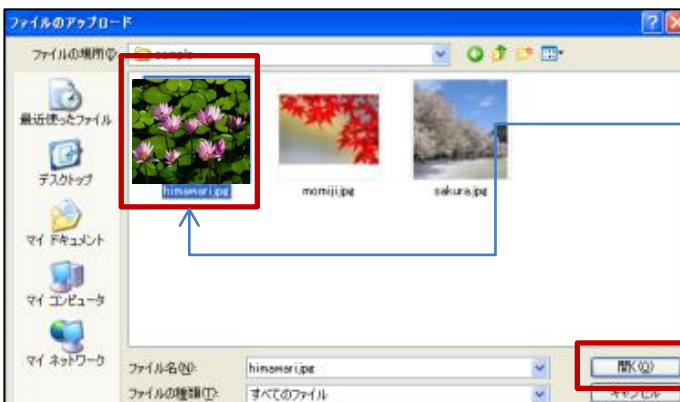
ファイルのアップロード

ファイルの場所(I): sample

最近使ったファイル
デスクトップ
マイ ドキュメント
マイ コンピュータ
マイ ネットワーク

himawari.jpg
momiji.jpg
sakura.jpg

ファイル名(N): himawari.jpg
ファイルの種類(T): すべてのファイル

開く(O)
キャンセル